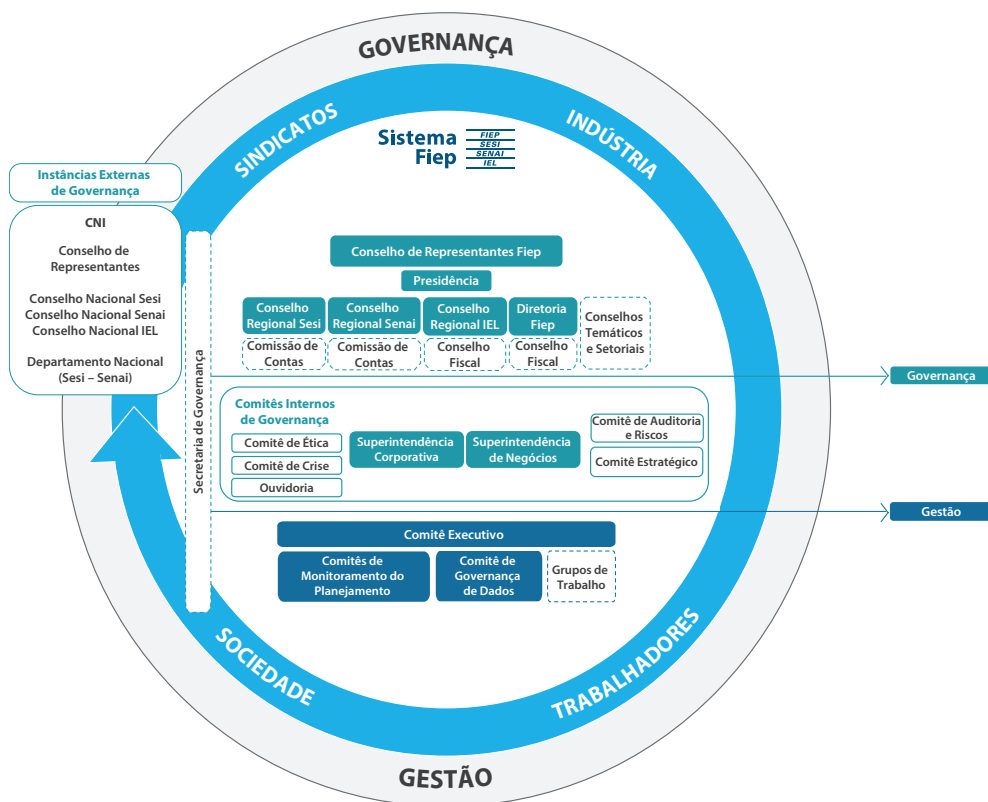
GOVERNANÇA

SINDICATOS

INDÚSTRIA

Sistema Fiep

FIEP
SESI
SENAI
IEL

Instâncias Externas de Governança

CNI

Conselho de Representantes

Conselho Nacional Sesi
Conselho Nacional Senai
Conselho Nacional IEL

Departamento Nacional (Sesi – Senai)

Secretaria de Governança

Conselho de Representantes Fiep

Presidência

Conselho Regional Sesi

Conselho Regional Senai

Conselho Regional IEL

Diretoria Fiep

Conselhos Temáticos e Setoriais

Comissão de Contas

Comissão de Contas

Conselho Fiscal

Conselho Fiscal

Governança

Comitês Internos de Governança

Comitê de Ética

Comitê de Crise

Ouvidoria

Superintendência Corporativa

Superintendência de Negócios

Comitê de Auditoria e Riscos

Comitê Estratégico

Gestão

Comitê Executivo

Comitês de Monitoramento do Planejamento

Comitê de Governança de Dados

Grupos de Trabalho

SOCIEDADE

TRABALHADORES

GESTÃO